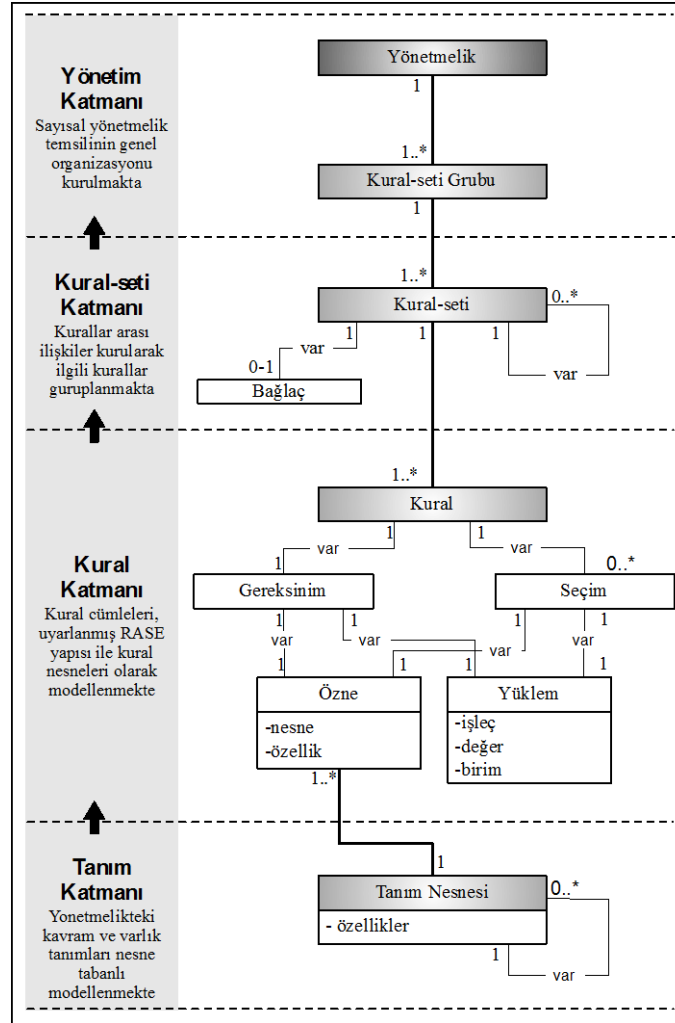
Yönetim Katmanı
Sayısal yönetmelik temsilinin genel organizasyonu kurulmakta

Yönetmelik
1
1..*
Kural-seti Grubu
1

Kural-seti Katmanı
Kurallar arası ilişkiler kurularak ilgili kurallar guruplanmakta

1..*
Kural-seti
0..*
1
1
1
var
0-1
Bağlaç
var

Kural Katmanı
Kural cümleleri, uyarlanmış RASE yapısı ile kural nesneleri olarak modellenmekte

1..*
Kural
1
1
var
var
1
0..*
Gereksinim
Seçim
1
1
1
var
var
var
var
1
1
1
1
Özne
-nesne
-özellik
Yüklem
-işleç
-değer
-birim
1..*

Tanım Katmanı
Yonetmelikteki kavram ve varlık tanımları nesne tabanlı modellenmekte

1
Tanım Nesnesi
0..*
- özellikler
1
var